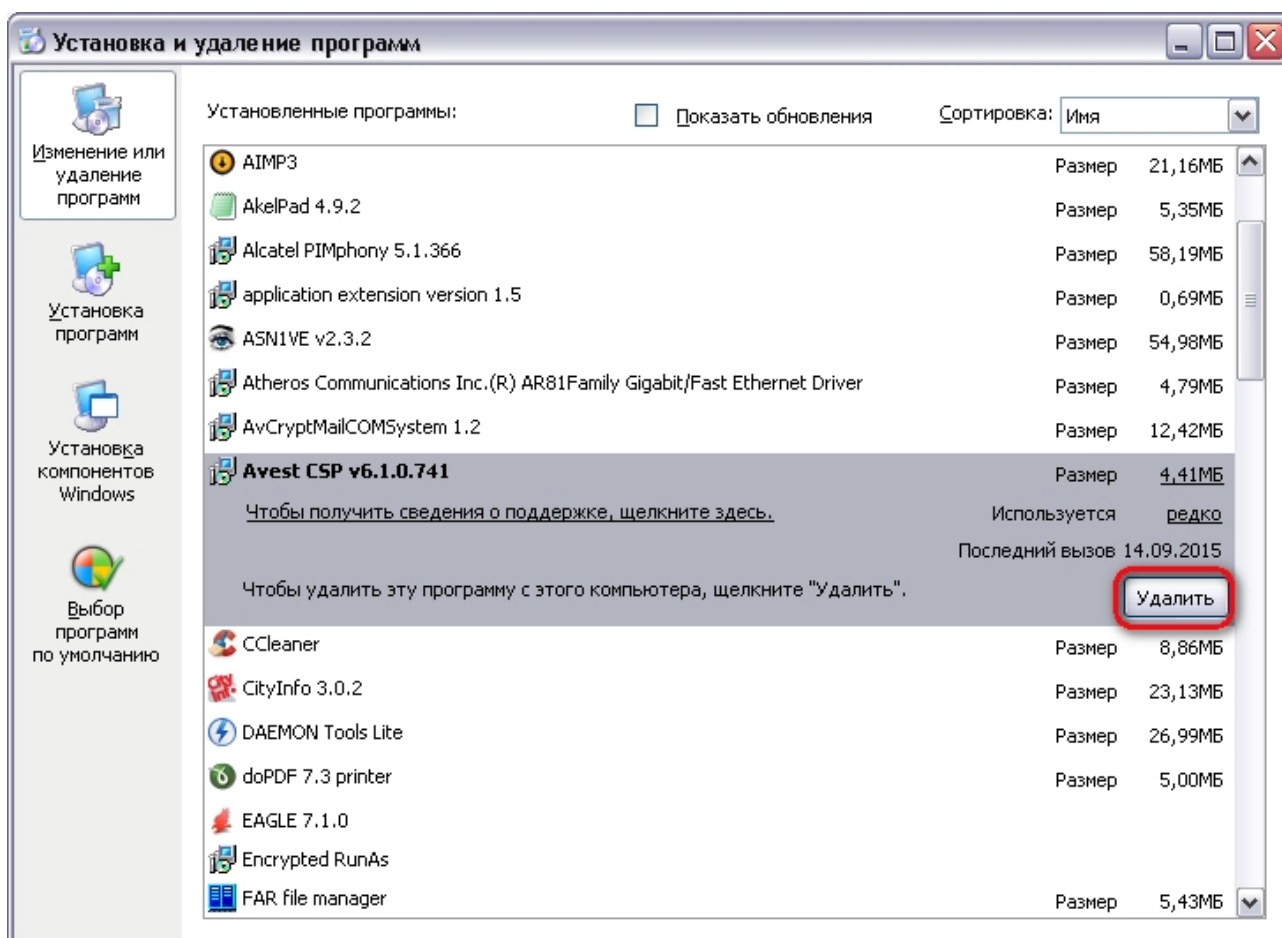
Установка и удаление программ

Изменение или удаление программ

Установка программ

Установка компонентов Windows

Выбор программ по умолчанию

Установленные программы:

Показать обновления

Сортировка: Имя

| | | |
|---|---|---|
| AIMP3 | Размер | 21,16МБ |
| AkelPad 4.9.2 | Размер | 5,35МБ |
| Alcatel PIMphony 5.1.366 | Размер | 58,19МБ |
| application extension version 1.5 | Размер | 0,69МБ |
| ASN1VE v2.3.2 | Размер | 54,98МБ |
| Atheros Communications Inc.(R) AR81Family Gigabit/Fast Ethernet Driver | Размер | 4,79МБ |
| AvCryptMailCOMSystem 1.2 | Размер | 12,42МБ |
| Avest CSP v6.1.0.741 | Размер | 4,41МБ |

Чтобы получить сведения о поддержке, щелкните здесь.

Используется редко

Последний вызов 14.09.2015

Чтобы удалить эту программу с этого компьютера, щелкните "Удалить".

Удалить

| | | |
|---|---|---|
| CCleaner | Размер | 8,86МБ |
| CityInfo 3.0.2 | Размер | 23,13МБ |
| DAEMON Tools Lite | Размер | 26,99МБ |
| doPDF 7.3 printer | Размер | 5,00МБ |
| EAGLE 7.1.0 | | |
| Encrypted RunAs | | |
| FAR file manager | Размер | 5,43МБ |